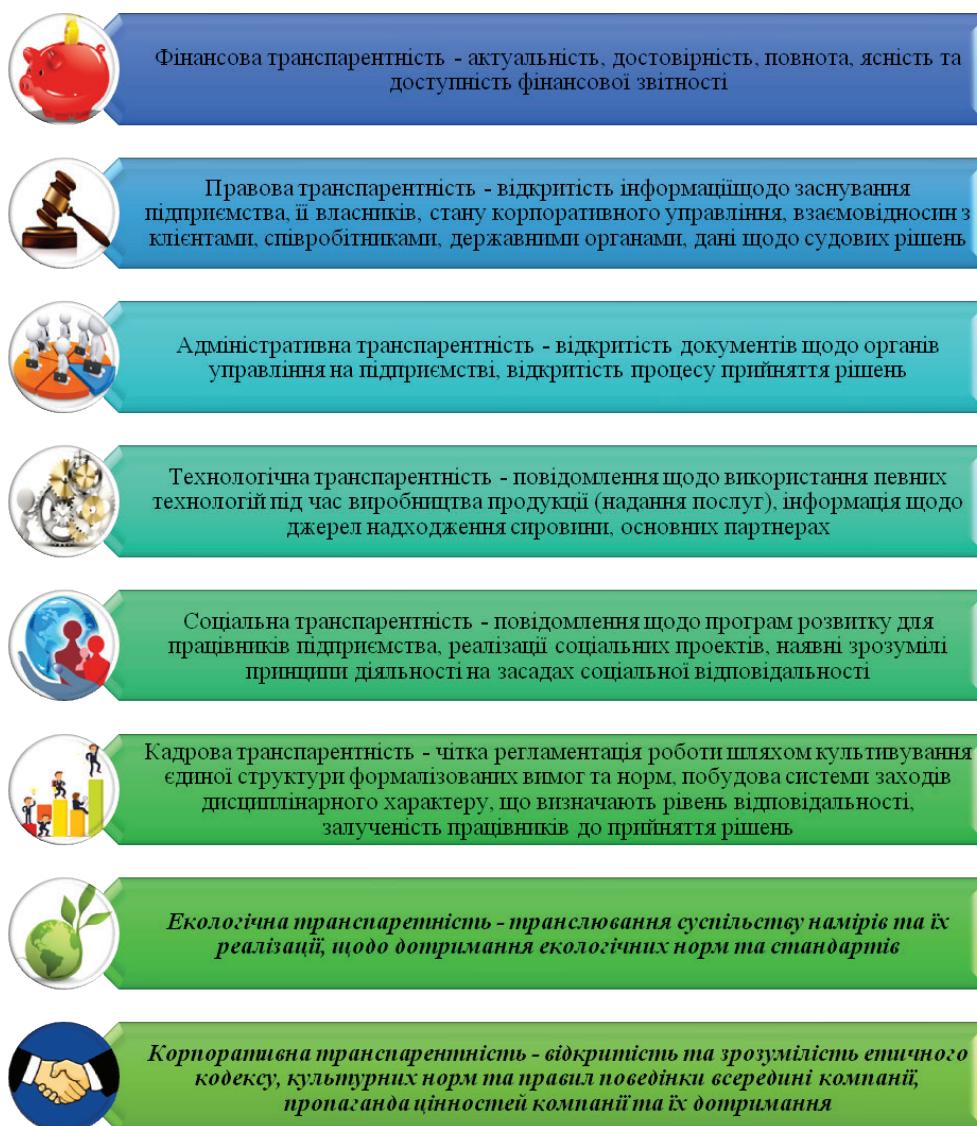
Фінансова транспарентність - актуальність, достовірність, повнота, ясність та доступність фінансової звітності

Правова транспарентність - відкритість інформаціїщодо заснування підприємства, її власників, стану корпоративного управління, взаємовідносин з клієнтами, співробітниками, державними органами, дані щодо судових рішень

Адміністративна транспарентність - відкритість документів щодо органів управління на підприємстві, відкритість процесу прийняття рішень

Технологічна транспарентність - повідомлення щодо використання певних технологій під час виробництва продукції (надання послуг), інформація щодо джерел надходження сировини, основних партнерах

Соціальна транспарентність - повідомлення щодо програм розвитку для працівників підприємства, реалізації соціальних проектів, наявні зрозумілі принципи діяльності на засадах соціальної відповідальності

Кадрова транспарентність - чітка регламентація роботи шляхом культивування єдиної структури формалізованих вимог та норм, побудова системи заходів дисциплінарного характеру, що визначають рівень відповідальності, залученість працівників до прийняття рішень

Екологічна транспарентність - транслювання суспільству намірів та їх реалізації, щодо дотримання екологічних норм та стандартів

Корпоративна транспарентність - відкритість та зрозумілість етичного кодексу, культурних норм та правил поведінки всередині компанії, пропаганда цінностей компанії та їх дотримання